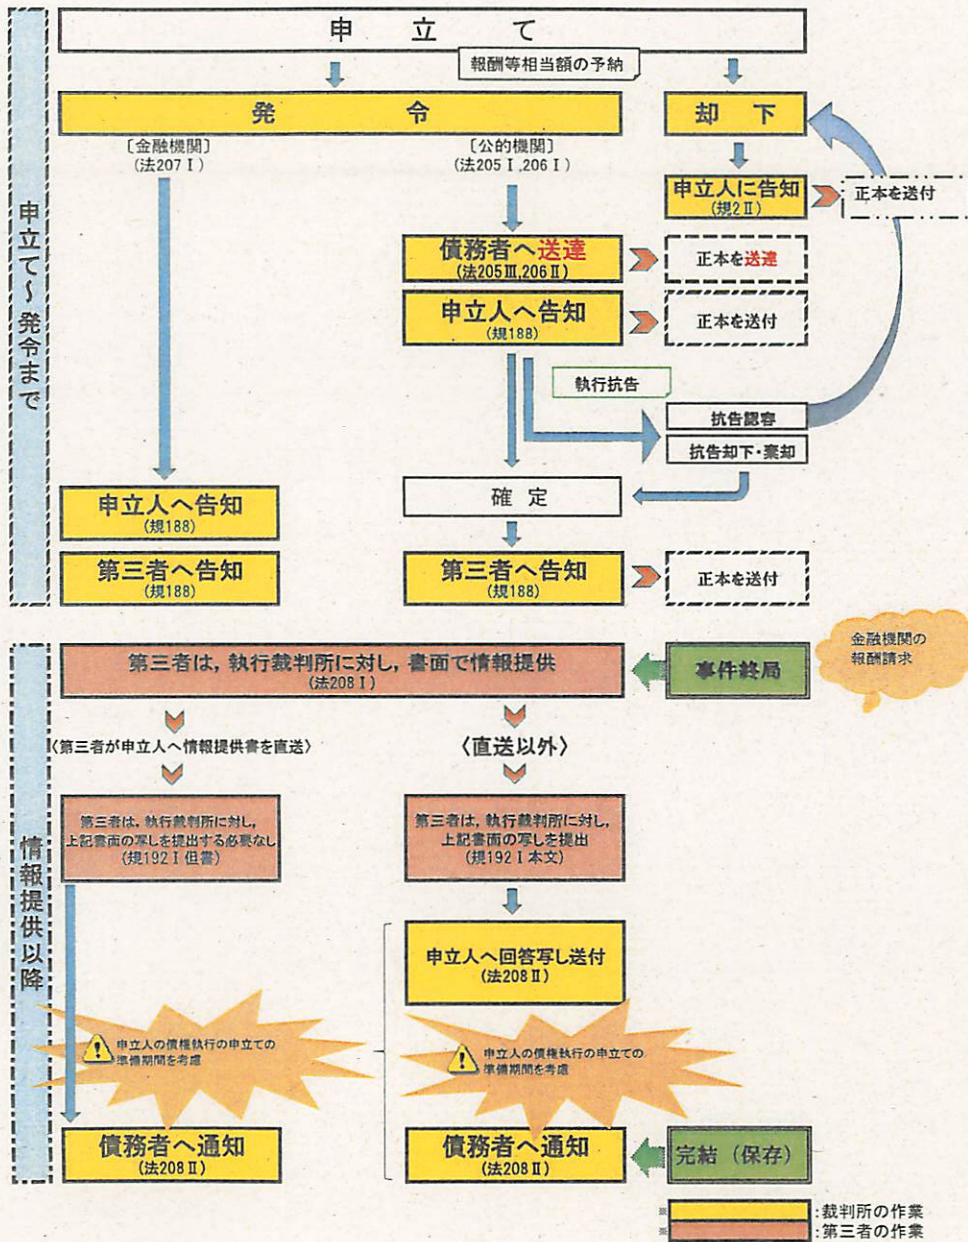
申立て

報酬等相当額の予納

発令

却下

〔金融機関〕
(法207 Ⅰ)

〔公的機関〕
(法205 Ⅰ,206 Ⅰ)

申立人に告知
(規2 Ⅱ)

正本を送付

申立て～発令まで

債務者へ送達
(法205 Ⅲ,206 Ⅱ)

正本を送達

申立人へ告知
(規188)

正本を送付

執行抗告

抗告認容

抗告却下・棄却

確定

申立人へ告知
(規188)

第三者へ告知
(規188)

第三者へ告知
(規188)

正本を送付

情報提供以降

第三者は，執行裁判所に対し，書面で情報提供
(法208 Ⅰ)

事件終局

金融機関の報酬請求

〈第三者が申立人へ情報提供書を直送〉

〈直送以外〉

第三者は，執行裁判所に対し，上記書面の写しを提出する必要なし
(規192 Ⅰ但書)

第三者は，執行裁判所に対し，上記書面の写しを提出
(規192 Ⅰ本文)

申立人へ回答写し送付
(法208 Ⅱ)

申立人の債権執行の申立ての準備期間を考慮

申立人の債権執行の申立ての準備期間を考慮

債務者へ通知
(法208 Ⅱ)

債務者へ通知
(法208 Ⅱ)

完結（保存）

:裁判所の作業
:第三者の作業